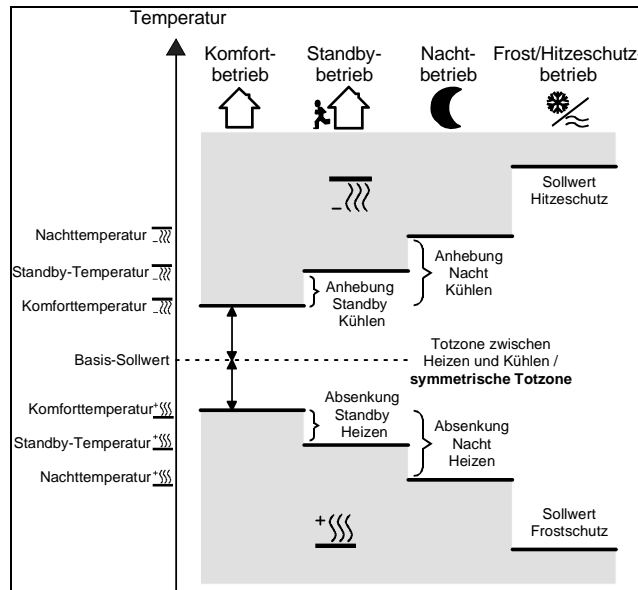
Temperatur

Komfortbetrieb

Standbybetrieb

Nachtbetrieb

Frost/Hitzeschutz betrieb

Sollwert Hitzeschutz

Nachttemperatur

Standby-Temperatur

Komforttemperatur

Anhebung Nacht Kühlen

Anhebung Standby Kühlen

Basis-Sollwert

Totzone zwischen Heizen und Kühlen / **symmetrische Totzone**

Komforttemperatur

Standby-Temperatur

Nachttemperatur

Absenkung Standby Heizen

Absenkung Nacht Heizen

Sollwert Frostschutz